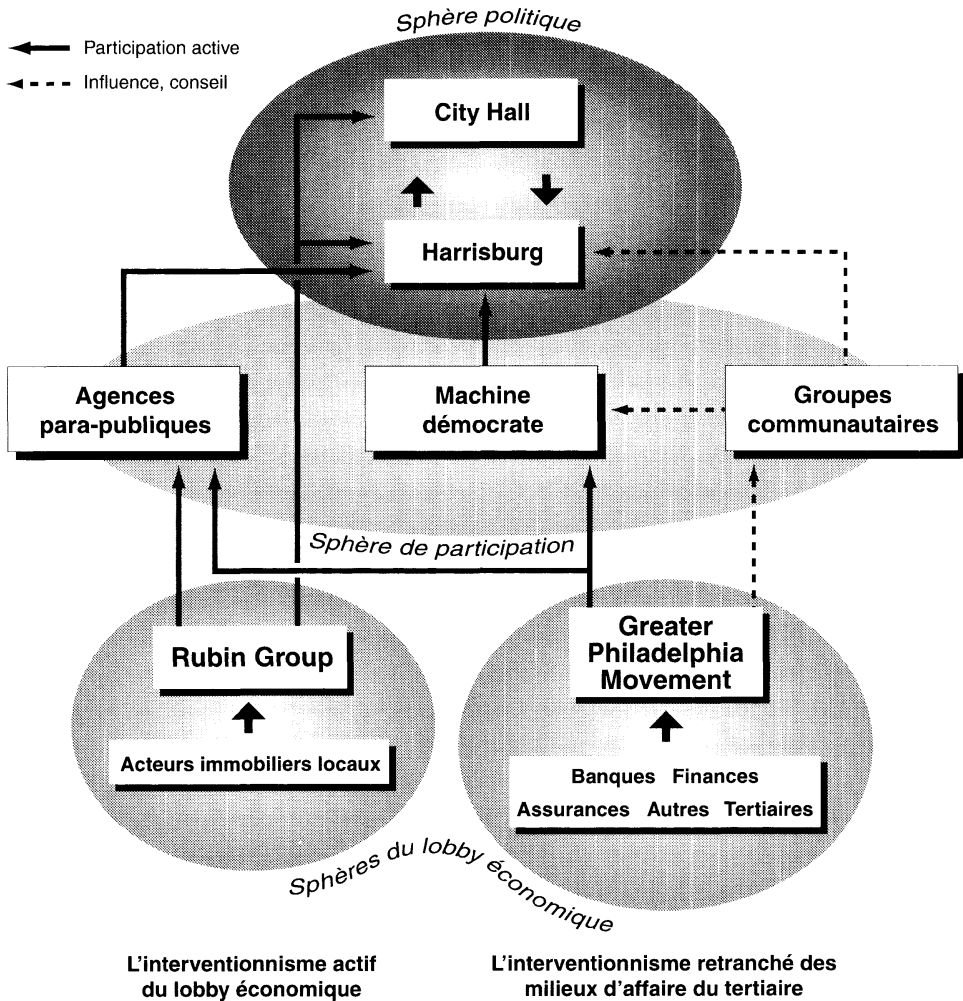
Participation active
Influence, conseil

Sphère politique

City Hall

Harrisburg

Agences para-publiques

Machine démocrate

Groupes communautaires

Sphère de participation

Rubin Group

Acteurs immobiliers locaux

Greater Philadelphia Movement

Banques Finances
Assurances Autres Tertiaires

Sphères du lobby économique

L'interventionnisme actif du lobby économique

L'interventionnisme retranché des milieux d'affaire du tertiaire